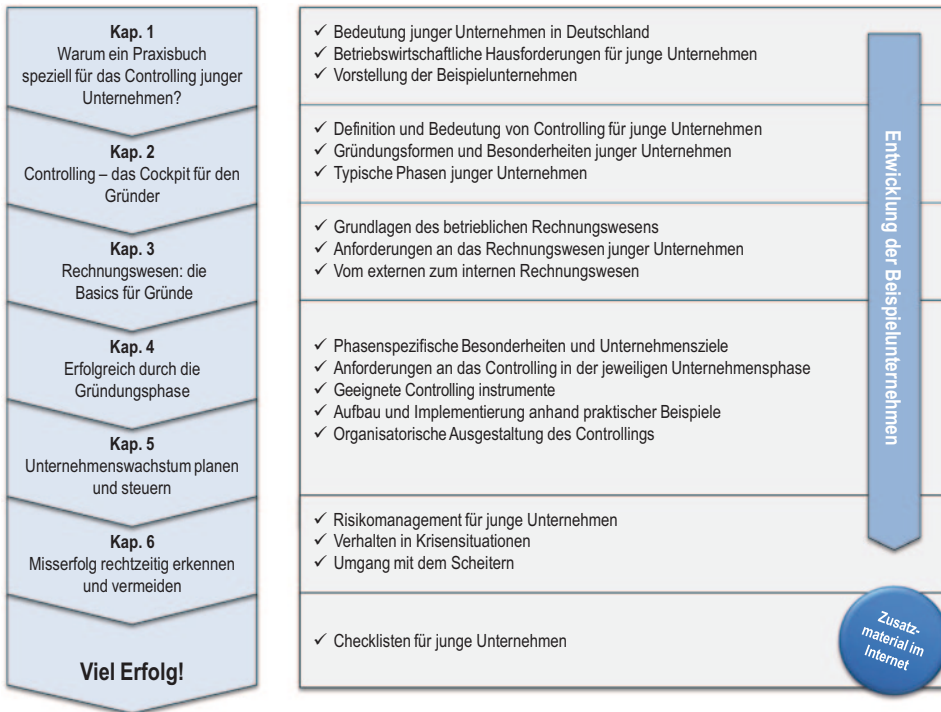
**Kap. 1**
Warum ein Praxisbuch speziell für das Controlling junger Unternehmen?

**Kap. 2**
Controlling – das Cockpit für den Gründer

**Kap. 3**
Rechnungswesen: die Basics für Gründe

**Kap. 4**
Erfolgreich durch die Gründungsphase

**Kap. 5**
Unternehmenswachstum planen und steuern

**Kap. 6**
Misserfolg rechtzeitig erkennen und vermeiden

**Viel Erfolg!**

✓ Bedeutung junger Unternehmen in Deutschland
✓ Betriebswirtschaftliche Hausforderungen für junge Unternehmen
✓ Vorstellung der Beispielunternehmen

✓ Definition und Bedeutung von Controlling für junge Unternehmen
✓ Gründungsformen und Besonderheiten junger Unternehmen
✓ Typische Phasen junger Unternehmen

✓ Grundlagen des betrieblichen Rechnungswesens
✓ Anforderungen an das Rechnungswesen junger Unternehmen
✓ Vom externen zum internen Rechnungswesen

✓ Phasenspezifische Besonderheiten und Unternehmensziele
✓ Anforderungen an das Controlling in der jeweiligen Unternehmensphase
✓ Geeignete Controlling instrumente
✓ Aufbau und Implementierung anhand praktischer Beispiele
✓ Organisatorische Ausgestaltung des Controllings

✓ Risikomanagement für junge Unternehmen
✓ Verhalten in Krisensituationen
✓ Umgang mit dem Scheitern

✓ Checklisten für junge Unternehmen

Entwicklung der Beispielunternehmen

Zusatzmaterial im Internet